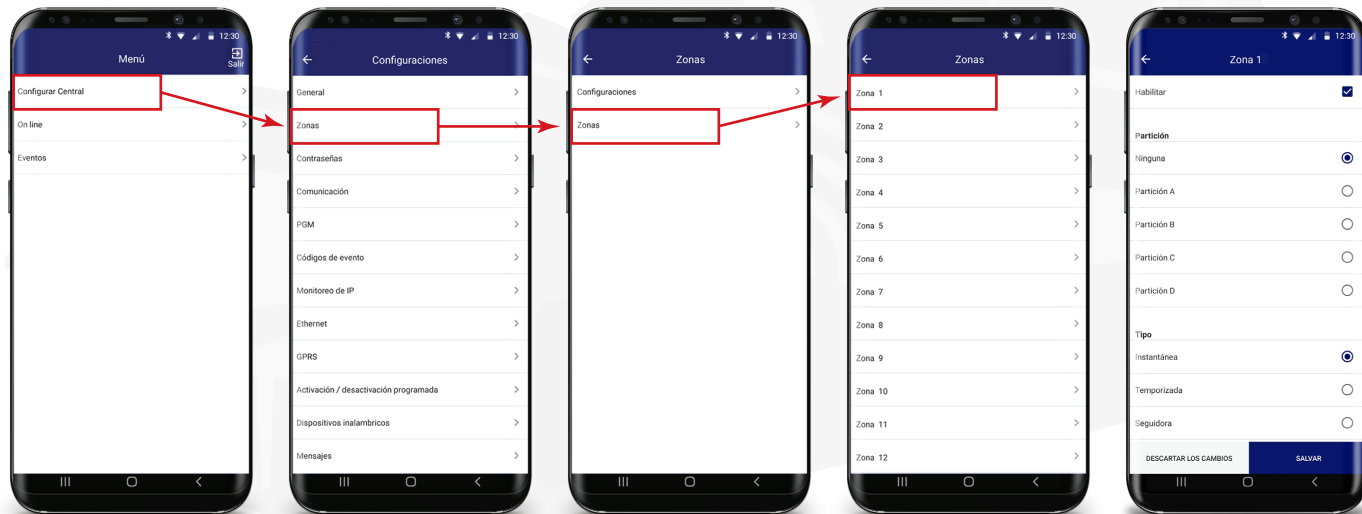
12:30
Menú
Salir
Configurar Central
On line
Eventos

12:30
Configuraciones
General
Zonas
Contraseñas
Comunicación
PGM
Códigos de evento
Monitoreo de IP
Ethernet
GPRS
Activación / desactivación programada
Dispositivos inalambricos
Mensajes

12:30
Zonas
Configuraciones
Zonas

12:30
Zonas
Zona 1
Zona 2
Zona 3
Zona 4
Zona 5
Zona 6
Zona 7
Zona 8
Zona 9
Zona 10
Zona 11
Zona 12

12:30
Zona 1
Habilitar
Partición
Ninguna
Partición A
Partición B
Partición C
Partición D
Tipo
Instantánea
Temporizada
Seguidora
DESCARTAR LOS CAMBIOS
SALVAR